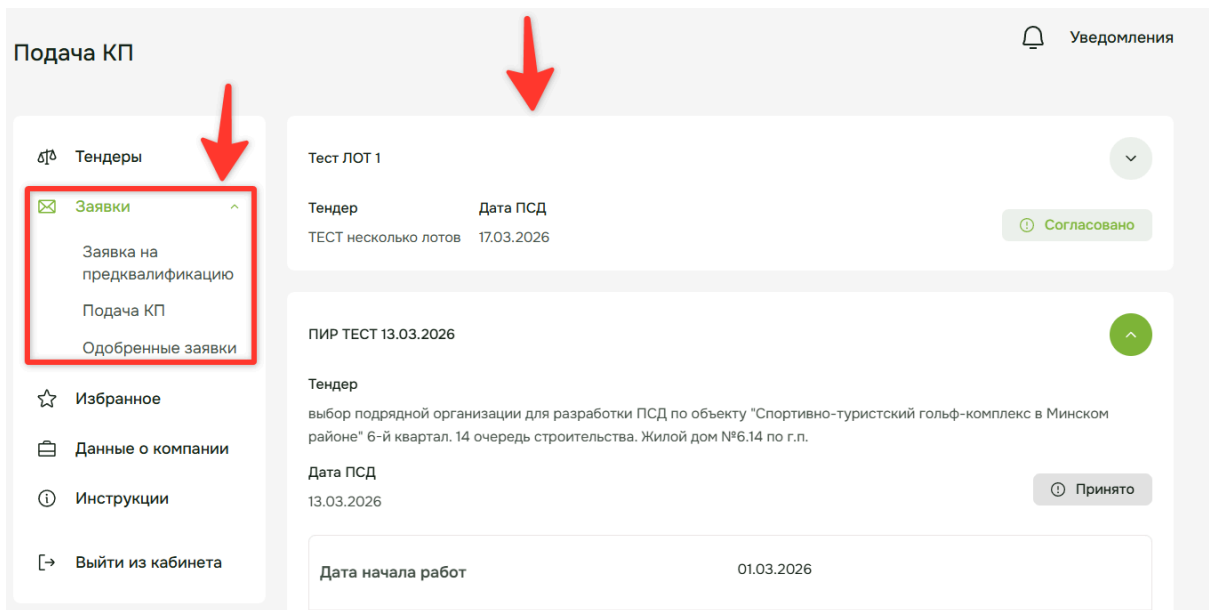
Подача КП

Уведомления

Тендеры

Заявки

Заявка на предквалификацию

Подача КП

Одобренные заявки

Избранное

Данные о компании

Инструкции

Выйти из кабинета

Тест ЛОТ 1

Тендер
ТЕСТ несколько лотов

Дата ПСД
17.03.2026

Согласовано

ПИР ТЕСТ 13.03.2026

Тендер
выбор подрядной организации для разработки ПСД по объекту "Спортивно-туристский гольф-комплекс в Минском районе" 6-й квартал. 14 очередь строительства. Жилой дом №6.14 по г.п.

Дата ПСД
13.03.2026

Принято

Дата начала работ 01.03.2026